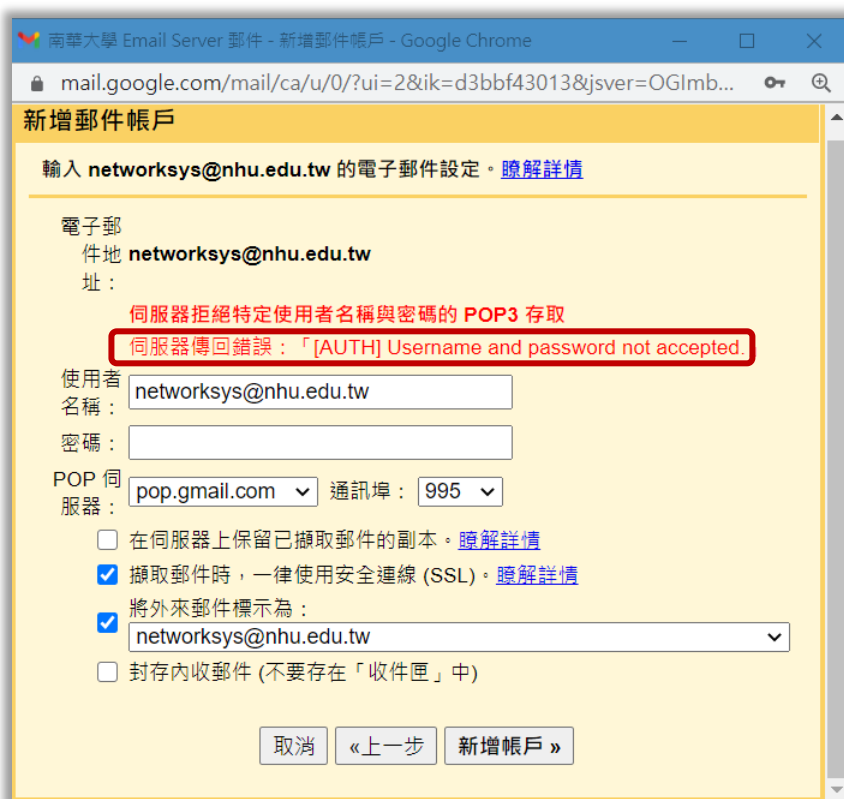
南華大學 Email Server 郵件 - 新增郵件帳戶 - Google Chrome

mail.google.com/mail/ca/u/0/?ui=2&ik=d3bbf43013&jsver=OGImb...

新增郵件帳戶

輸入 networksys@nhu.edu.tw 的電子郵件設定。瞭解詳情

電子郵件地址： networksys@nhu.edu.tw

伺服器拒絕特定使用者名稱與密碼的 POP3 存取

伺服器傳回錯誤：「[AUTH] Username and password not accepted.

使用者名稱： networksys@nhu.edu.tw

密碼：

POP 伺服器： pop.gmail.com 通訊埠： 995

在伺服器上保留已擷取郵件的副本。瞭解詳情

擷取郵件時，一律使用安全連線 (SSL)。瞭解詳情

將外來郵件標示為：

networksys@nhu.edu.tw

封存內收郵件 (不要存在「收件匣」中)

取消 «上一步 新增帳戶 »